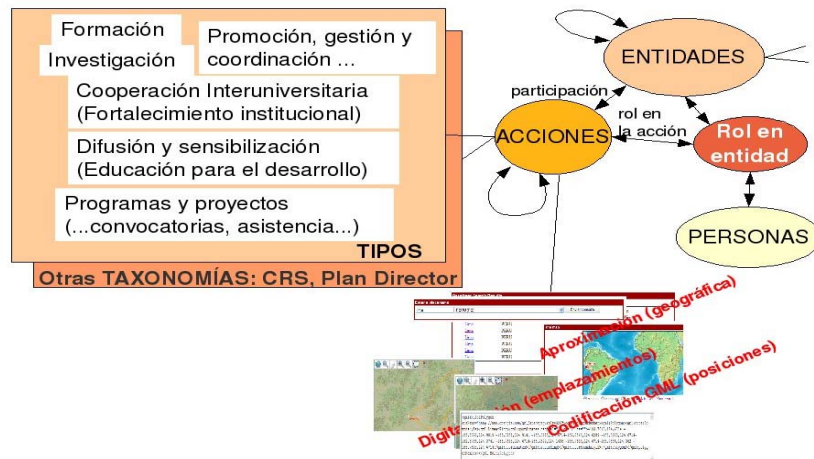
Formación

Investigación

Promoción, gestión y coordinación ...

Cooperación Interuniversitaria (Fortalecimiento institucional)

Difusión y sensibilización (Educación para el desarrollo)

Programas y proyectos (...convocatorias, asistencia...)

TIPOS

Otras TAXONOMÍAS: CRS, Plan Director

ENTIDADES

participación

rol en la acción

ACCIONES

Rol en entidad

PERSONAS

Aproximación (geográfica)

Digitalización (emplazamientos)

Codificación GML (posiciones)